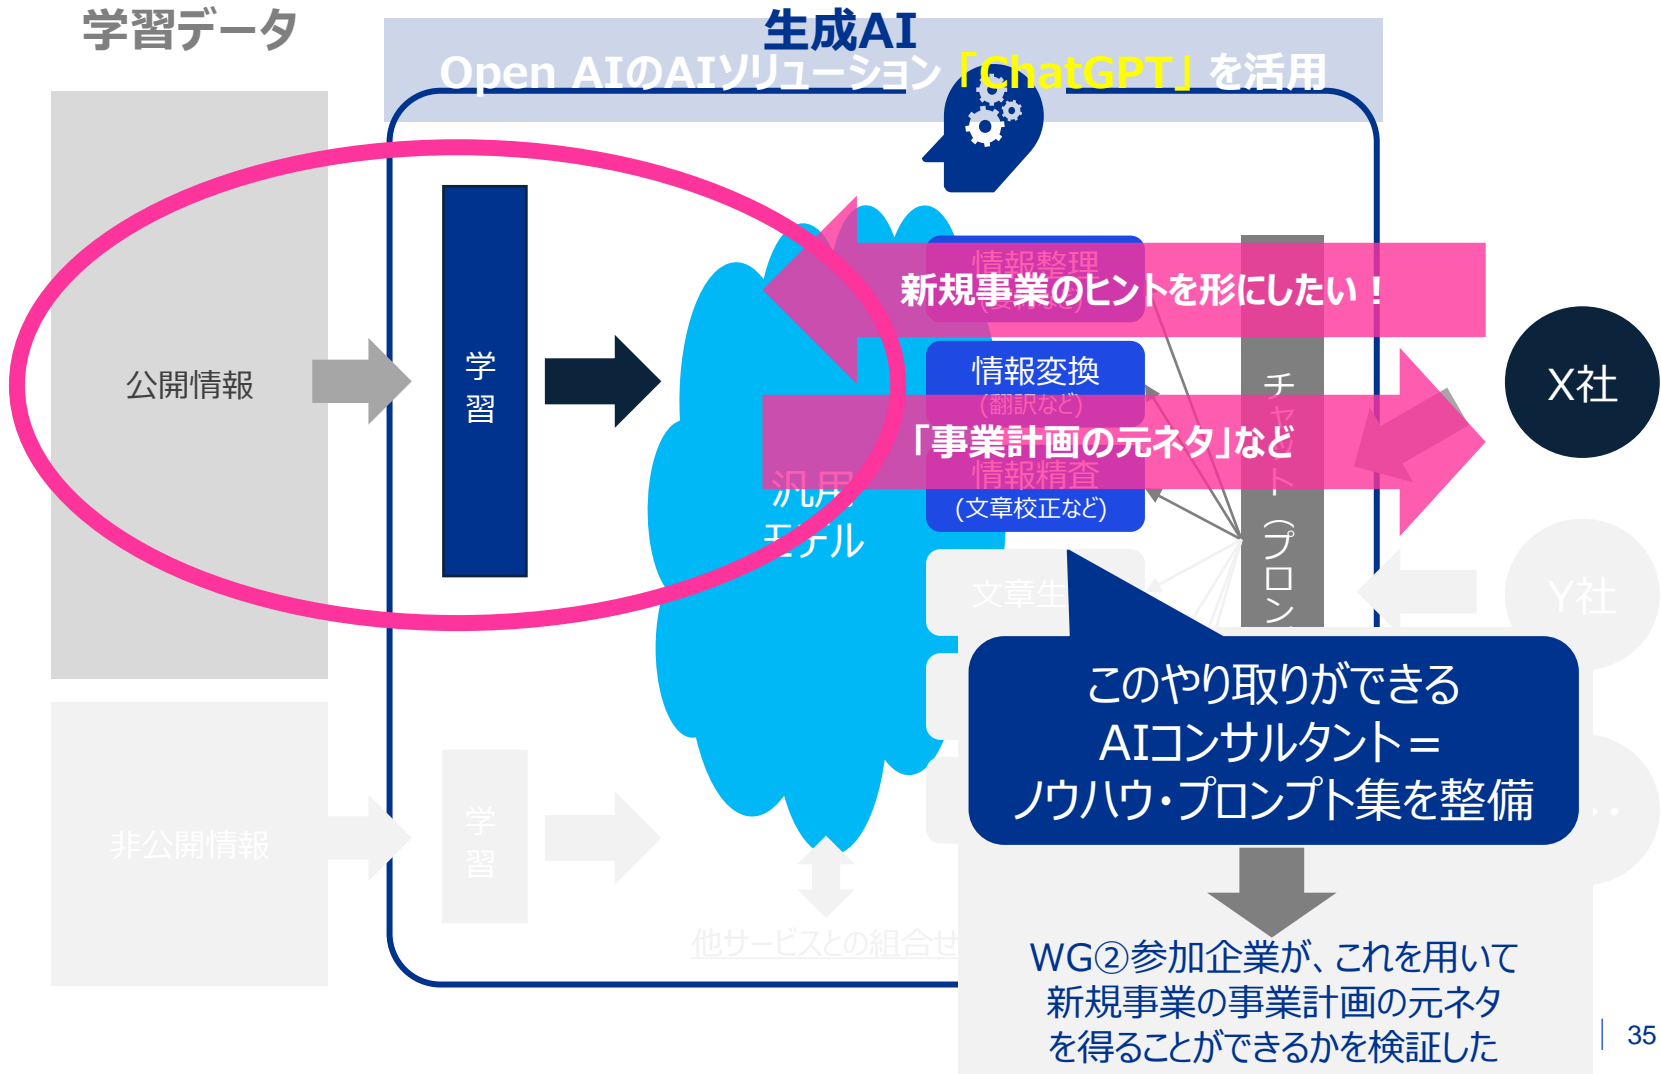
学習データ

生成AI
Open AIのAIソリューション「ChatGPT」を活用

公開情報

学習

情報整理
(要約など)

新規事業のヒントを形にしたい！

情報変換
(翻訳など)

「事業計画の元ネタ」など

情報精査
(文章校正など)

汎用
モデル

チャット(プロン

X社

文章生

Y社

このやり取りができる
AIコンサルタント＝
ノウハウ・プロンプト集を整備

非公開情報

学習

他サービスとの組合せ

WG②参加企業が、これを用いて
新規事業の事業計画の元ネタ
を得ることができるかを検証した

35